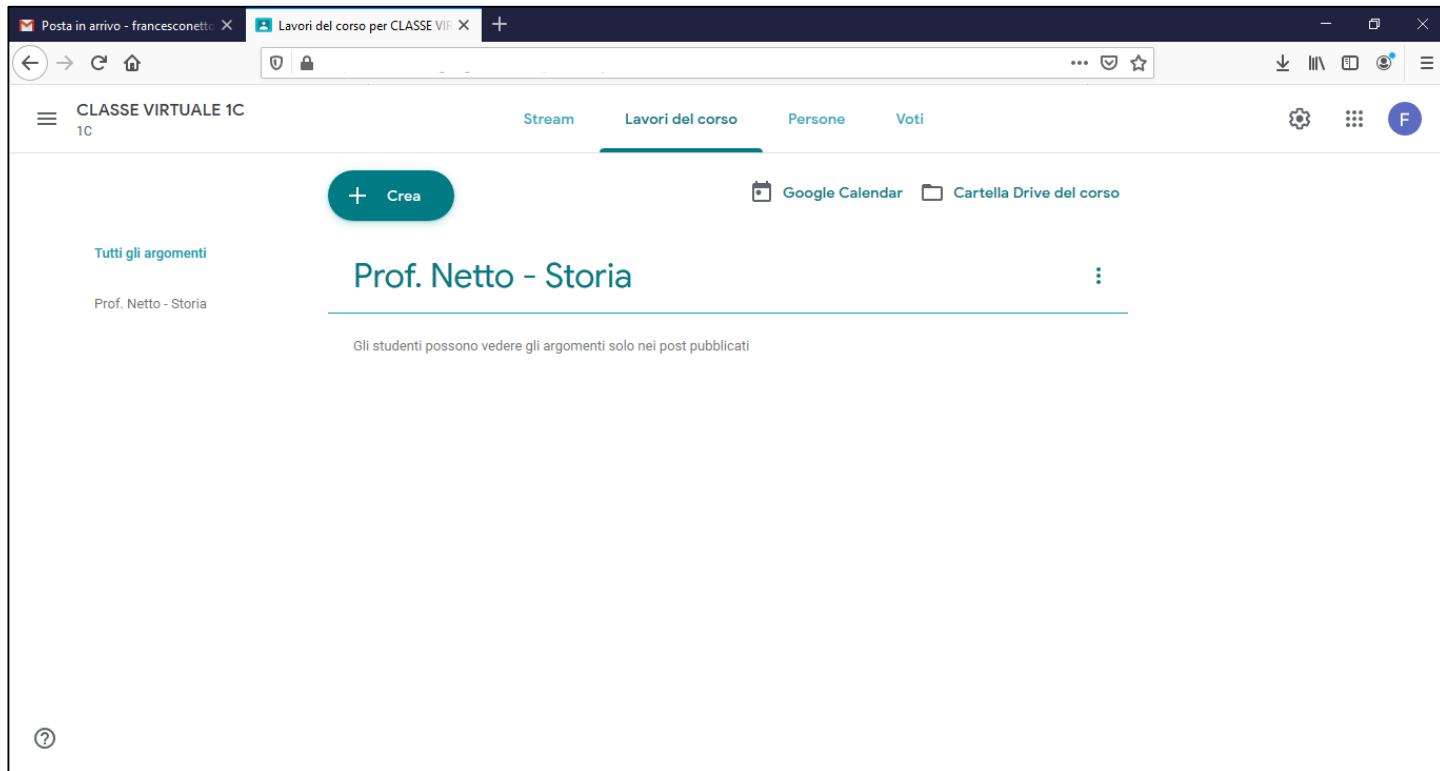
Posta in arrivo - francesconetto
Lavori del corso per CLASSE VIR

CLASSE VIRTUALE 1C
1C

Stream
Lavori del corso
Persone
Voti

F

Crea

Google Calendar
Cartella Drive del corso

Tutti gli argomenti

Prof. Netto - Storia

Prof. Netto - Storia

Gli studenti possono vedere gli argomenti solo nei post pubblicati